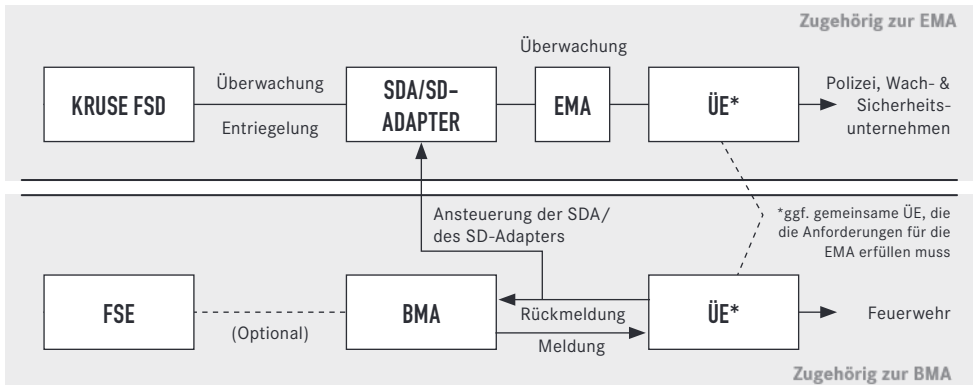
Zugehörig zur EMA

Überwachung

KRUSE FSD

Überwachung

Entriegelung

SDA/SD-ADAPTER

EMA

ÜE*

Polizei, Wach- & Sicherheitsunternehmen

Ansteuerung der SDA/ des SD-Adapters

*ggf. gemeinsame ÜE, die die Anforderungen für die EMA erfüllen muss

FSE

(Optional)

BMA

Rückmeldung

Meldung

ÜE*

Feuerwehr

Zugehörig zur BMA